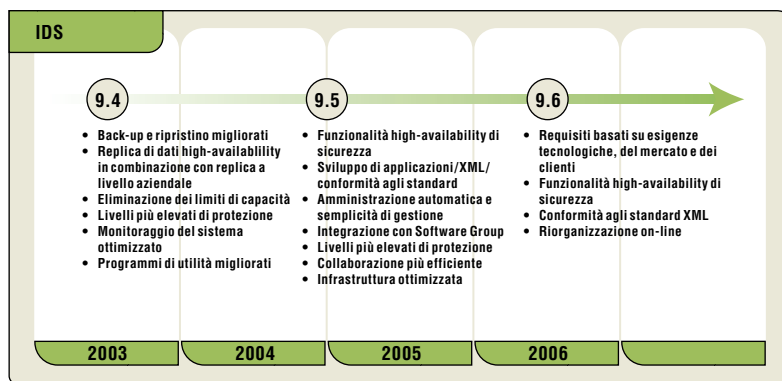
IDS

9.4

- Back-up e ripristino migliorati
- Replica di dati high-availablility in combinazione con replica a livello aziendale
- Eliminazione dei limiti di capacità
- Livelli più elevati di protezione
- Monitoraggio del sistema ottimizzato
- Programmi di utilità migliorati

9.5

- Funzionalità high-availability di sicurezza
- Sviluppo di applicazioni/XML/ conformità agli standard
- Amministrazione automatica e semplicità di gestione
- Integrazione con Software Group
- Livelli più elevati di protezione
- Collaborazione più efficiente
- Infrastruttura ottimizzata

9.6

- Requisiti basati su esigenze tecnologiche, del mercato e dei clienti
- Funzionalità high-availability di sicurezza
- Conformità agli standard XML
- Riorganizzazione on-line

2003

2004

2005

2006